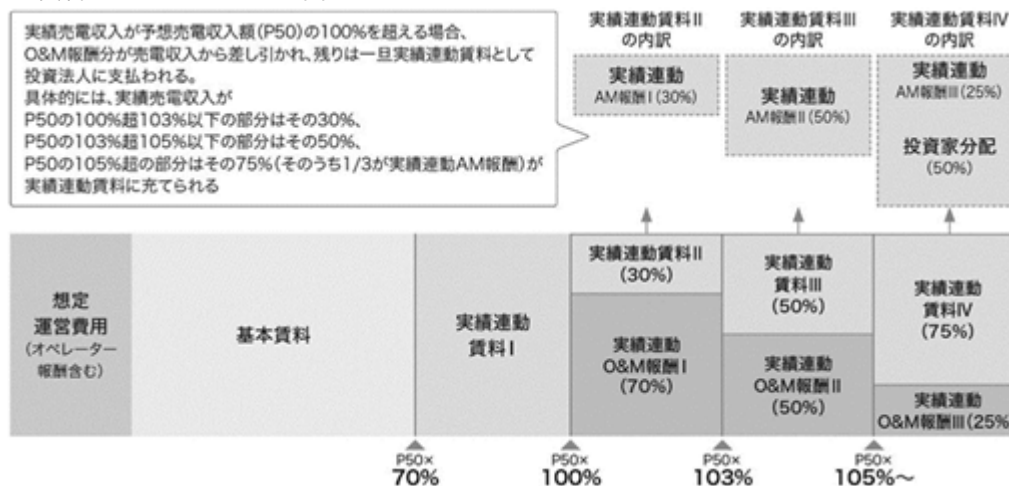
実績売電収入が予想売電収入額(P50)の100%を超える場合、O&M報酬分が売電収入から差し引かれ、残りは一旦実績連動賃料として投資法人に支払われる。
具体的には、実績売電収入が
P50の100%超103%以下の部分はその30%、
P50の103%超105%以下の部分はその50%、
P50の105%超の部分はその75%(そのうち1/3が実績連動AM報酬)が実績連動賃料に充てられる

実績連動賃料IIの内訳
実績連動
AM報酬I(30%)

実績連動賃料IIIの内訳
実績連動
AM報酬II(50%)

実績連動賃料IVの内訳
実績連動
AM報酬III(25%)
投資家分配
(50%)

想定運営費用
(オペレーター報酬含む)

基本賃料

実績連動賃料I

実績連動賃料II
(30%)

実績連動
O&M報酬I
(70%)

実績連動
賃料III
(50%)

実績連動
O&M報酬II
(50%)

実績連動
賃料IV
(75%)

実績連動
O&M報酬III(25%

P50×
70%

P50×
100%

P50×
103%

P50×
105%〜